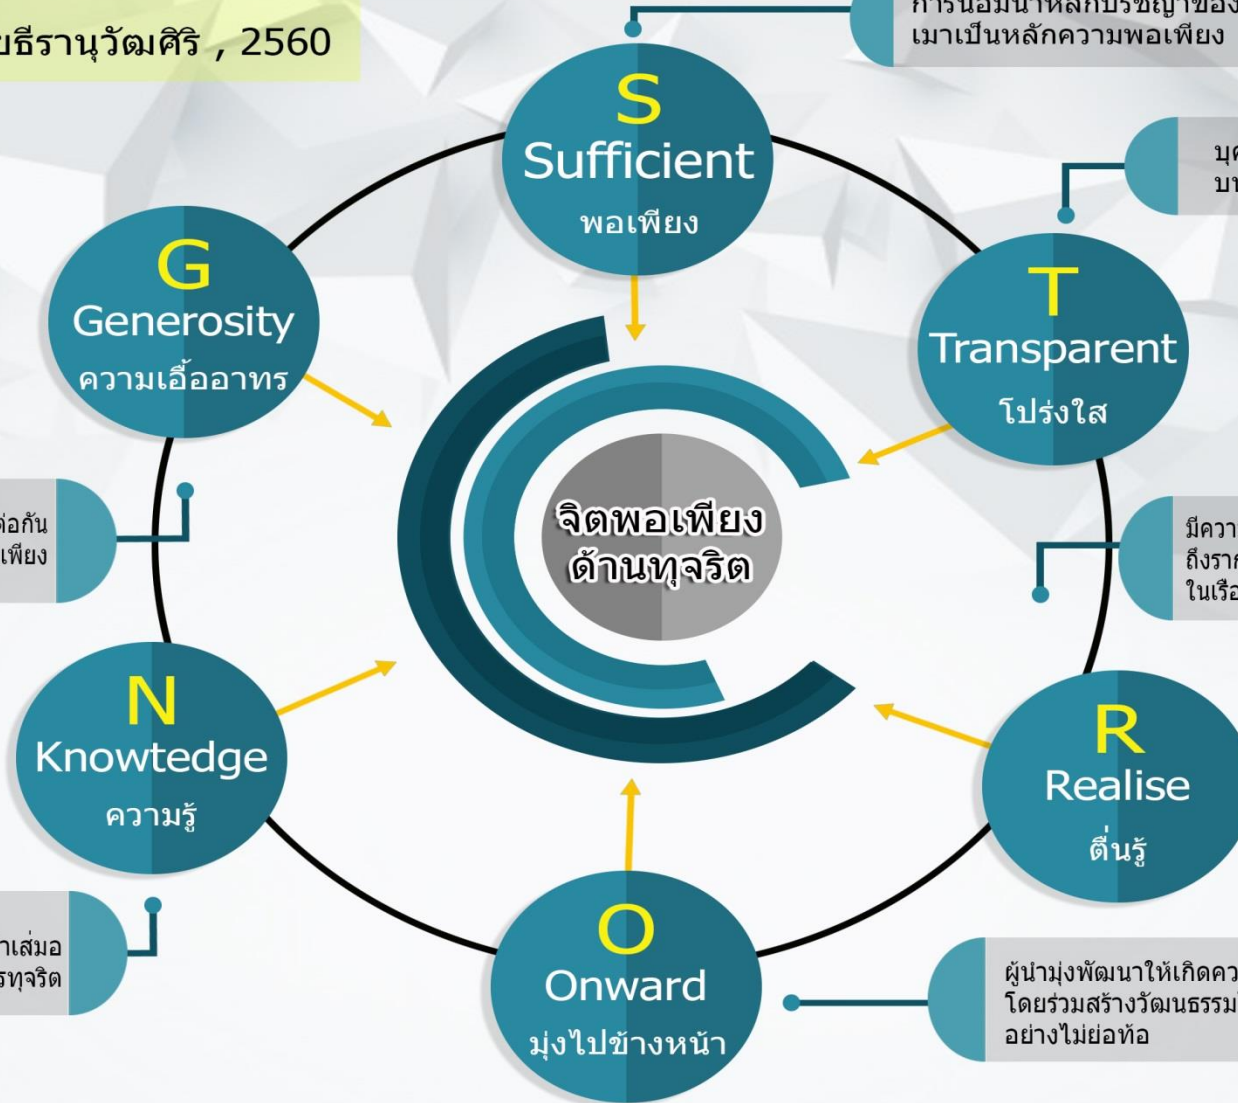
ยธีรานุวัฒศิริ , 2560

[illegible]
เมาเป็นหลักความพอเพียง

S
Sufficient
พอเพียง

บุ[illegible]
บ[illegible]

G
Generosity
ความเอื้ออาทร

T
Transparent
โปร่งใส

จิตพอเพียง
ด้านทุจริต

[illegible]อกัน
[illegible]เพียง

มีควา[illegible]
ถึงราก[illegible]
ในเรื่อ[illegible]

N
Knowtedge
ความรู้

R
Realise
ตื่นรู้

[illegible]าเสมอ
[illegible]รทุจริต

O
Onward
มุ่งไปข้างหน้า

ผู้นำมุ่งพัฒนาให้เกิดคว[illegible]
โดยร่วมสร้างวัฒนธรรม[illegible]
อย่างไม่ย่อท้อ